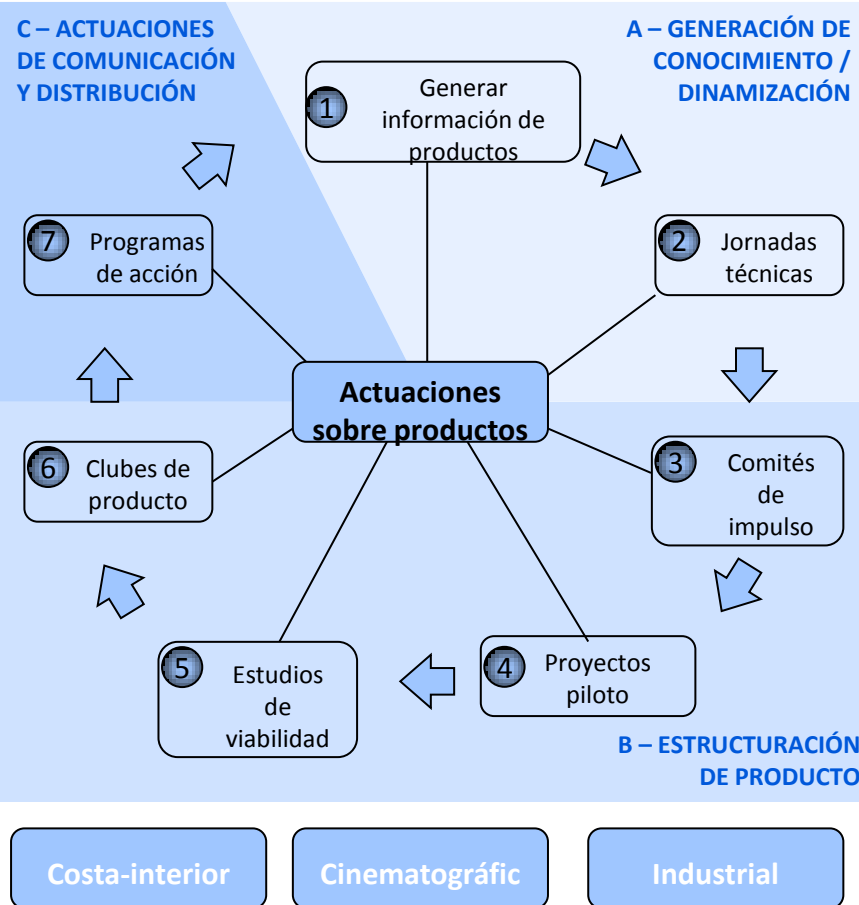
C – ACTUACIONES DE COMUNICACIÓN Y DISTRIBUCIÓN

A – GENERACIÓN DE CONOCIMIENTO / DINAMIZACIÓN

1 Generar información de productos

2 Jornadas técnicas

7 Programas de acción

Actuaciones sobre productos

3 Comités de impulso

6 Clubes de producto

5 Estudios de viabilidad

4 Proyectos piloto

B – ESTRUCTURACIÓN DE PRODUCTO

Costa-interior

Cinematográfic

Industrial